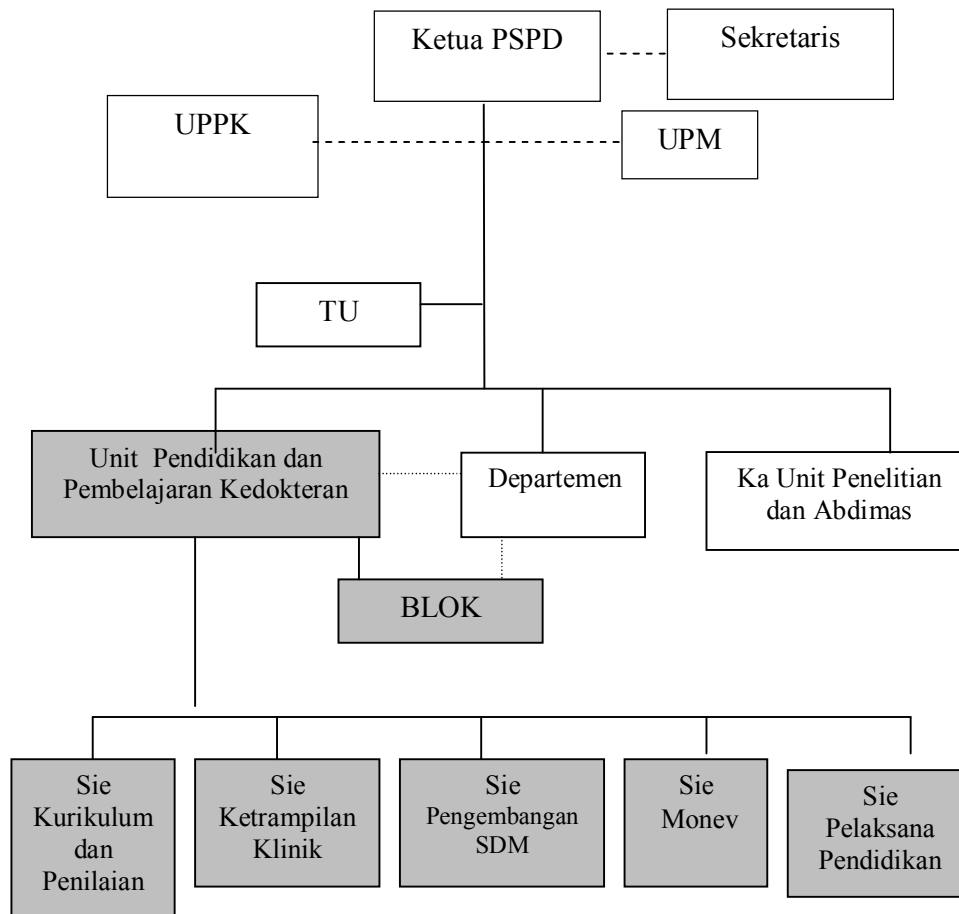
Ketua PSPD

Sekretaris

UPPK

UPM

TU

Unit Pendidikan dan Pembelajaran Kedokteran

Departemen

Ka Unit Penelitian dan Abdimas

BLOK

Sie Kurikulum dan Penilaian

Sie Ketrampilan Klinik

Sie Pengembangan SDM

Sie Monev

Sie Pelaksana Pendidikan